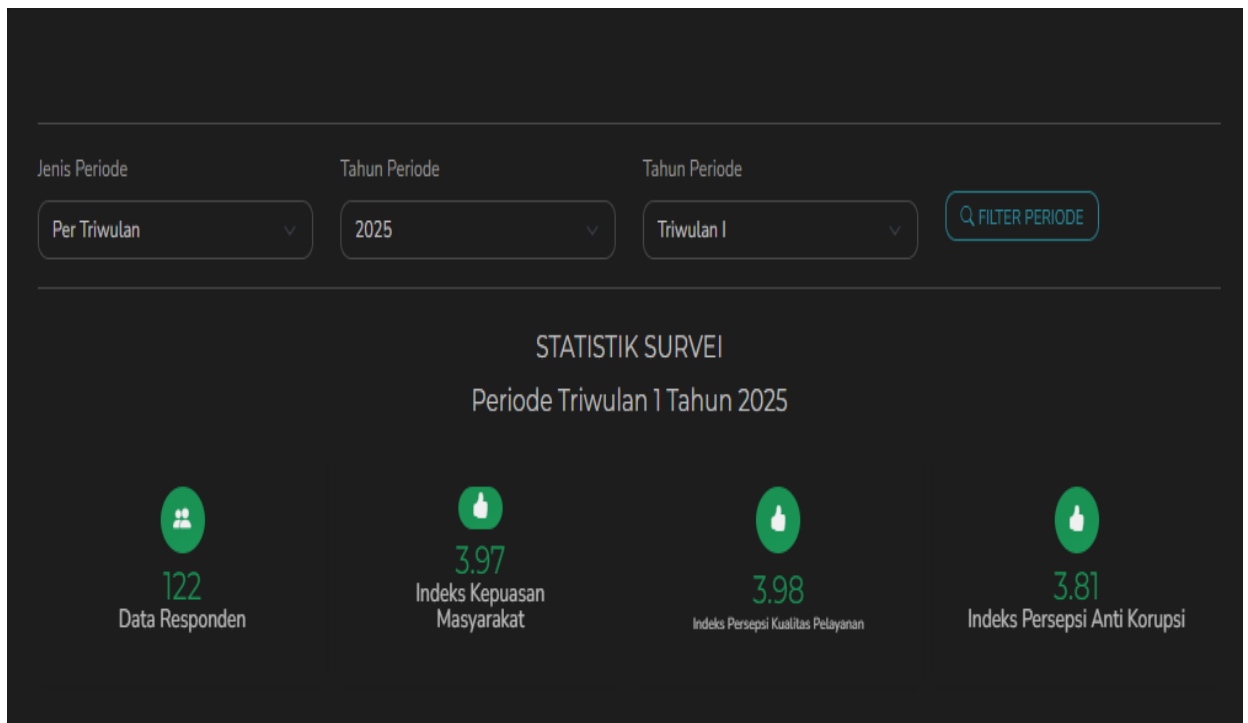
Jenis Periode

Per Triwulan

Tahun Periode

2025

Tahun Periode

Triwulan I

FILTER PERIODE

STATISTIK SURVEI

Periode Triwulan 1 Tahun 2025

122
Data Responden

3.97
Indeks Kepuasan Masyarakat

3.98
Indeks Persepsi Kualitas Pelayanan

3.81
Indeks Persepsi Anti Korupsi